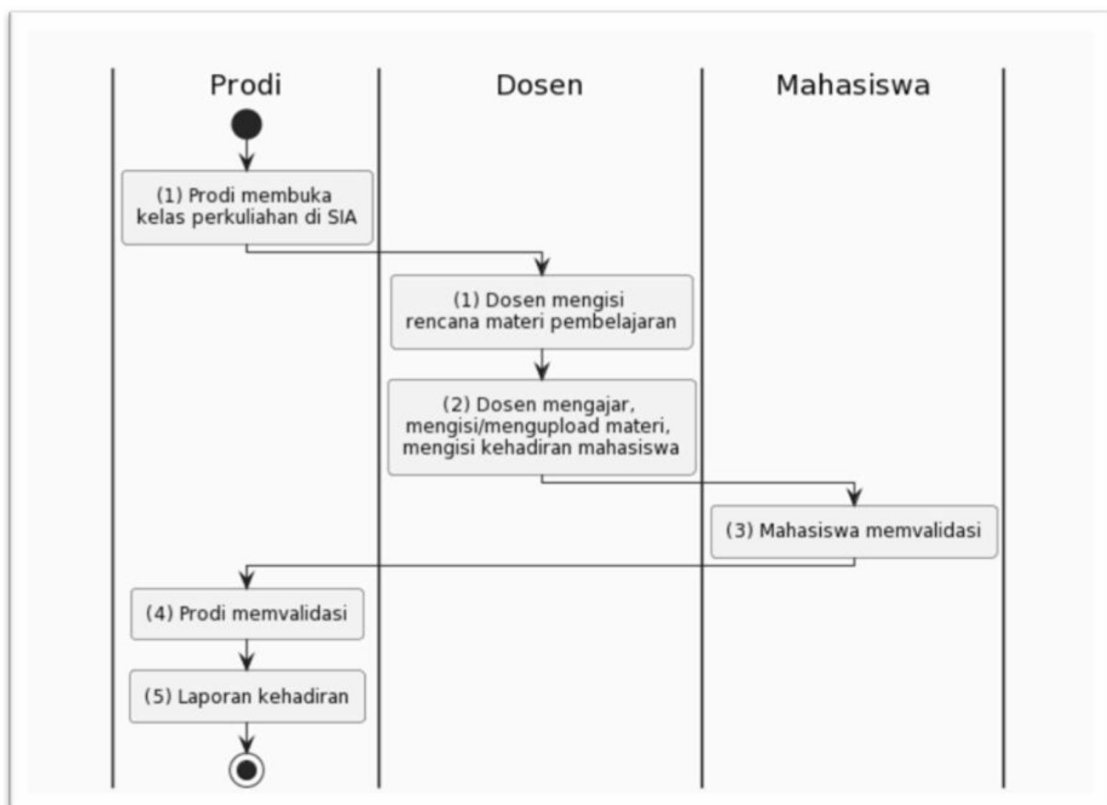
Prodi

Dosen

Mahasiswa

(1) Prodi membuka kelas perkuliahan di SIA

(1) Dosen mengisi rencana materi pembelajaran

(2) Dosen mengajar, mengisi/mengupload materi, mengisi kehadiran mahasiswa

(3) Mahasiswa memvalidasi

(4) Prodi memvalidasi

(5) Laporan kehadiran